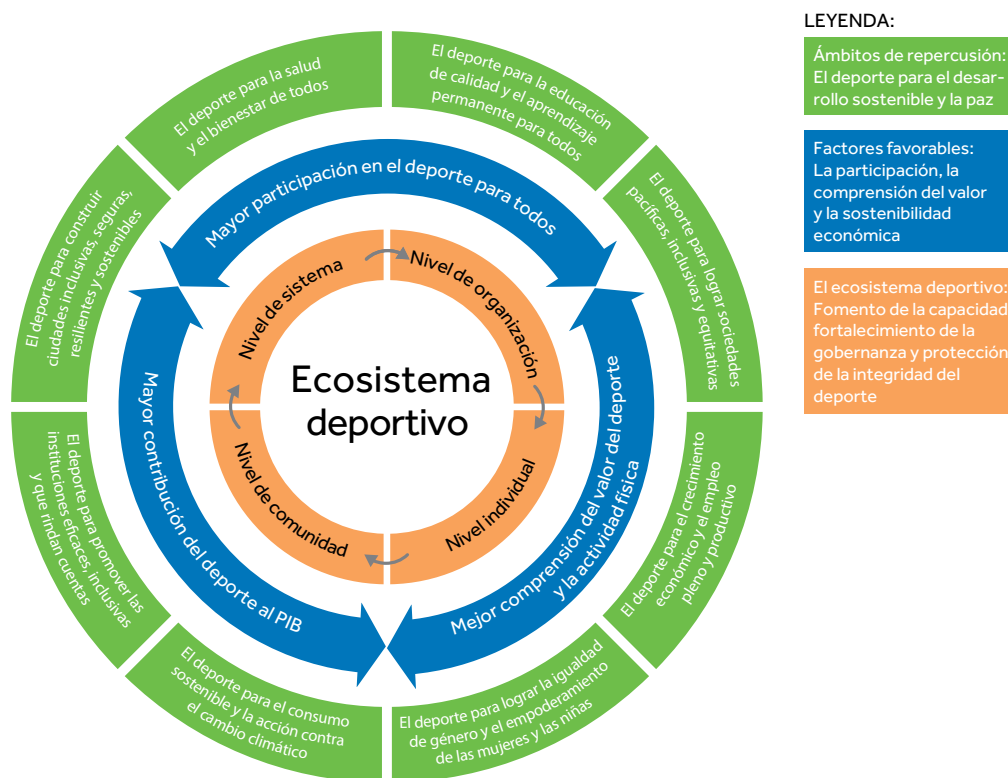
El deporte para la salud y el bienestar de todos

El deporte para la educación de calidad y el aprendizaje permanente para todos

El deporte para lograr sociedades pacíficas, inclusivas y equitativas

El deporte para el crecimiento económico y el empleo pleno y productivo

El deporte para lograr la igualdad de género y el empoderamiento de las mujeres y las niñas

El deporte para el consumo sostenible y la acción contra el cambio climático

El deporte para promover las instituciones eficaces, inclusivas y que rindan cuentas

El deporte para construir ciudades inclusivas, seguras, resilientes y sostenibles

Mayor participación en el deporte para todos

Mejor comprensión del valor del deporte y la actividad física

Mayor contribución del deporte al PIB

Nivel de sistema

Nivel de organización

Nivel individual

Nivel de comunidad

Ecosistema deportivo

LEYENDA:

Ámbitos de repercusión: El deporte para el desarrollo sostenible y la paz

Factores favorables: La participación, la comprensión del valor y la sostenibilidad económica

El ecosistema deportivo: Fomento de la capacidad fortalecimiento de la gobernanza y protección de la integridad del deporte